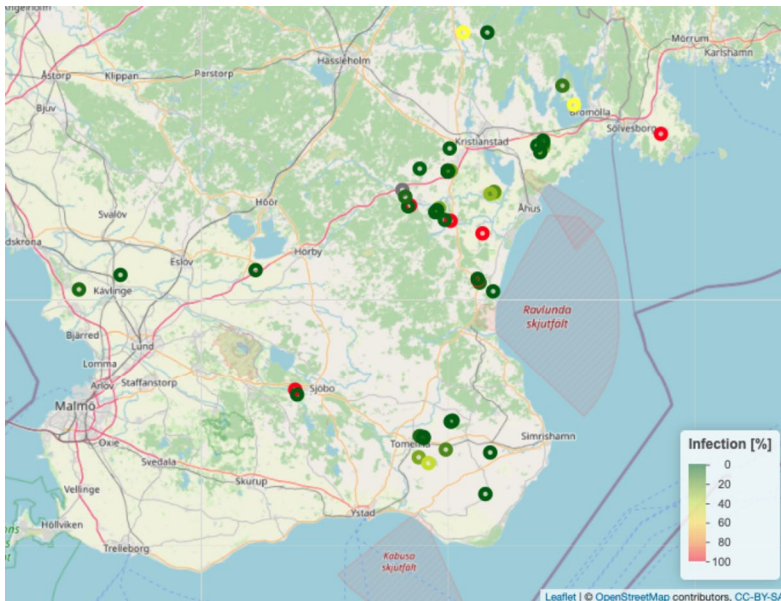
Ängelholm
Mörrum
Karlshamn
Åstorp
Klippan
Perstorp
Hässleholm
Bjuv
Bromölla
Sölvesborg
Kristianstad
Svalöv
Höör
Åhus
dskrona
Eslöv
Hörby
Kävlinge
Ravlunda skjutfält
Bjärred
Lund
Lomma
Staffanstorp
Sjöbo
Arlöv
Malmö
Oxie
Simrishamn
Tomelilla
Svedala
Skurup
Vellinge
Höllviken
Ystad
Trelleborg
Kabusa skjutfält
Infection [%]
0
20
40
60
80
100
Leaflet | © OpenStreetMap contributors, CC-BY-SA